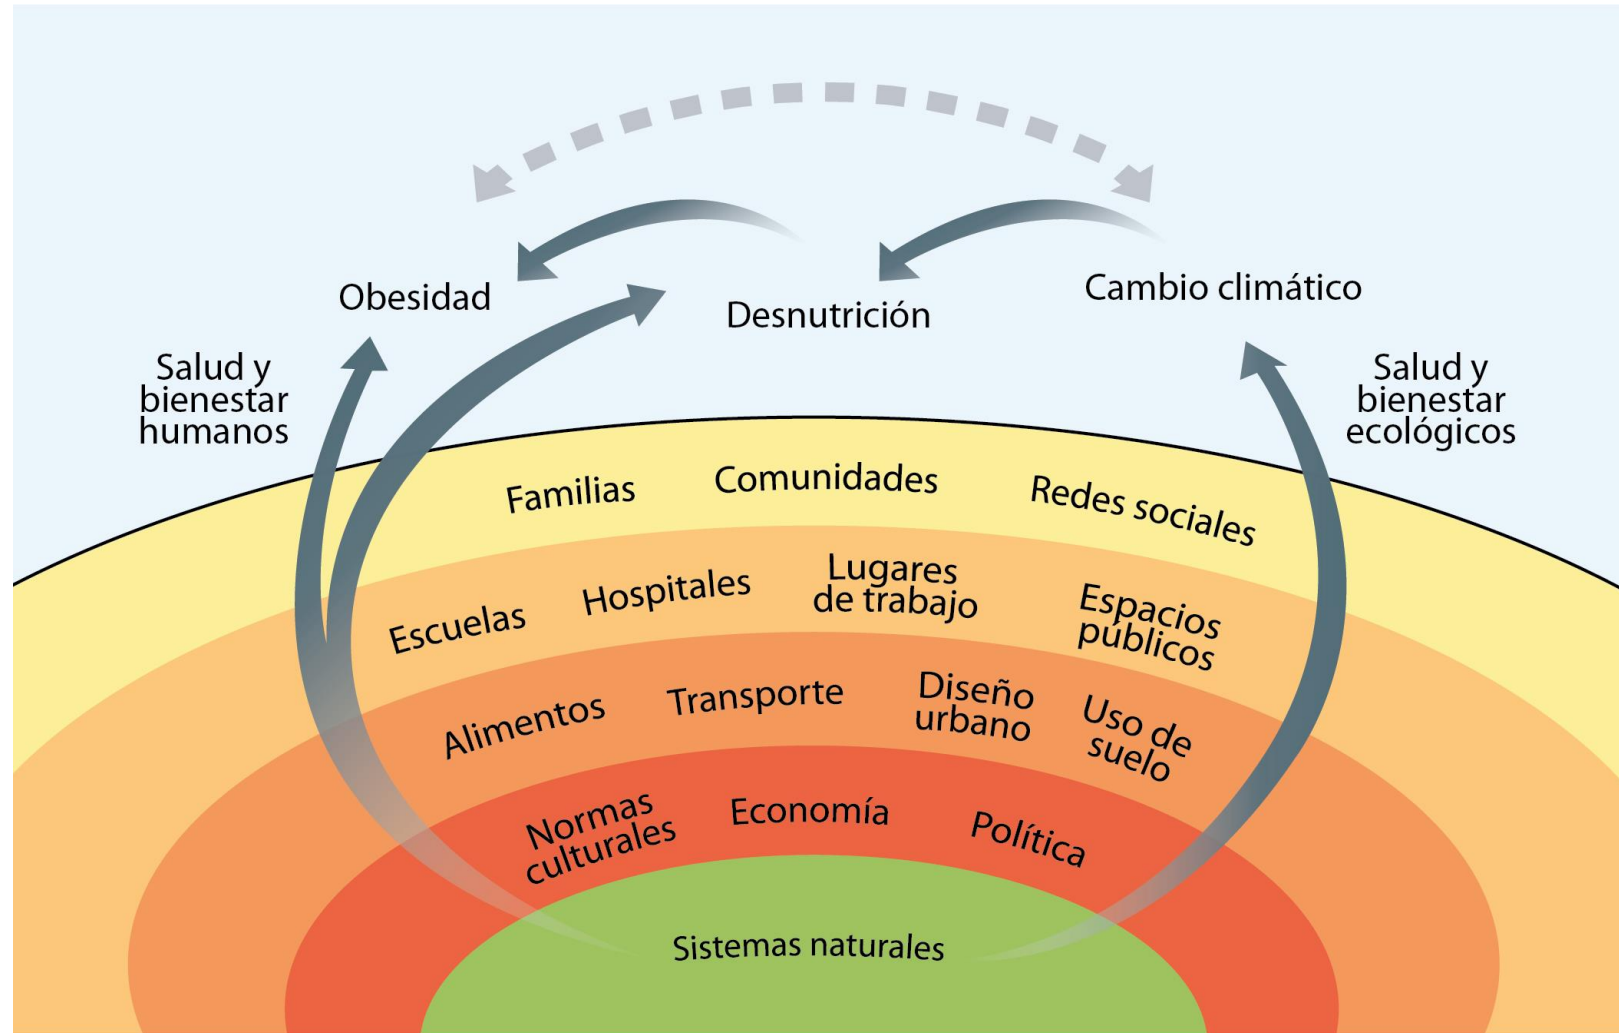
Obesidad

Desnutrición

Cambio climático

Salud y bienestar humanos

Salud y bienestar ecológicos

Familias

Comunidades

Redes sociales

Escuelas

Hospitales

Lugares de trabajo

Espacios públicos

Alimentos

Transporte

Diseño urbano

Uso de suelo

Normas culturales

Economía

Política

Sistemas naturales